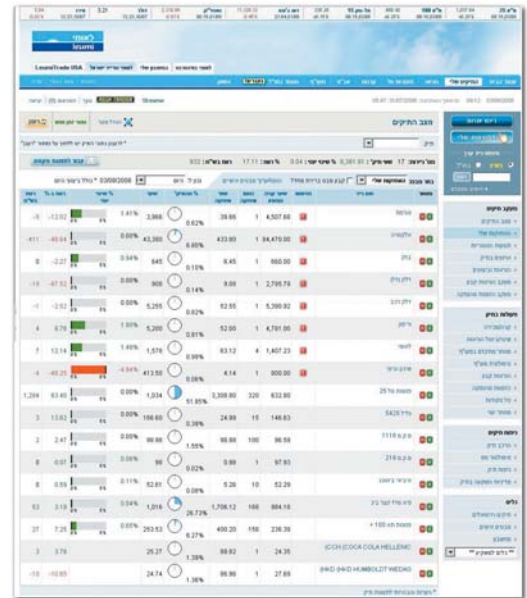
לאומי
leumi

LeumiTrade USA

Streamer

מצב התיקים

(CCH) COCA COLA HELLENIC

(HKD) HKD HUMBOLDT WEDAG

03/08/2008

| | | | | | | | |
|---|---|---|---|---|---|---|---|
| -5 | -12.02 | 1.41% | 3,966 | 0.62% | 39.66 | 1 | 4,507.60 |
| -411 | -40.64 | 0.00% | 43,360 | 6.65% | 433.60 | 1 | 84,470.00 |
| 8 | -2.27 | 0.54% | 645 | 0.10% | 6.45 | 1 | 660.00 |
| -18 | -67.52 | 0.00% | 900 | 0.14% | 9.00 | 1 | 2,795.79 |
| -1 | -2.52 | 0.00% | 5,255 | 0.82% | 52.55 | 1 | 5,390.82 |
| 4 | 0.79 | 1.55% | 5,200 | 0.81% | 52.00 | 1 | 4,781.00 |
| 7 | 12.14 | 1.46% | 1,578 | 0.99% | 63.12 | 4 | 1,407.23 |
| -4 | -40.25 | -4.54% | 413.50 | 0.06% | 4.14 | 1 | 900.00 |
| 1,204 | 63.40 | 0.00% | 1,534 | 51.85% | 3,308.80 | 320 | 632.80 |
| 3 | 13.82 | 0.00% | 186.60 | 0.39% | 24.99 | 15 | 148.63 |
| 2 | 2.47 | 0.00% | 98.66 | 1.55% | 98.66 | 100 | 98.58 |
| 0 | 0.97 | 0.00% | 99 | 0.02% | 0.99 | 1 | 97.93 |
| 0 | 0.59 | 0.11% | 52.61 | 0.00% | 5.26 | 10 | 52.29 |
| 53 | 3.19 | 0.04% | 1,016 | 26.73% | 1,706.12 | 166 | 884.16 |
| 27 | 7.25 | 0.00% | 253.53 | 6.27% | 400.20 | 156 | 236.39 |
| 3 | 3.76 | | 25.27 | 1.39% | 88.62 | 1 | 24.35 |
| -10 | -10.65 | | 24.74 | 1.36% | 86.99 | 1 | 27.69 |